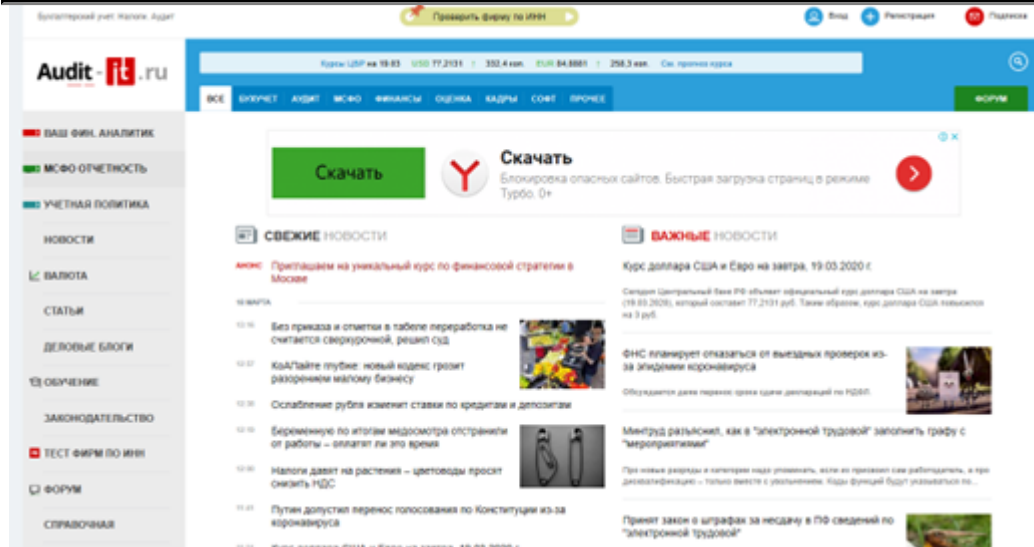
Бухгалтерский учет. Налоги. Аудит

Проверить фирму по ИНН

Вход Регистрация Подписка

Audit-it.ru

Курсы ЦБР на 19.03 USD 77.2131 ↑ 332.4 коп. EUR 84.8881 ↑ 258.3 коп. См. прогноз курса

ВСЕ БУХУЧЕТ АУДИТ МСФО ФИНАНСЫ ОЦЕНКА КАДРЫ СОФТ ПРОЧЕЕ

ФОРУМ

ВАШ ФИН. АНАЛИТИК

МСФО ОТЧЕТНОСТЬ

УЧЕТНАЯ ПОЛИТИКА

НОВОСТИ

ВАЛЮТА

СТАТЬИ

ДЕЛОВЫЕ БЛОГИ

ОБУЧЕНИЕ

ЗАКОНОДАТЕЛЬСТВО

ТЕСТ ФИРМ ПО ИНН

ФОРУМ

СПРАВОЧНАЯ

Скачать

Скачать

Блокировка опасных сайтов. Быстрая загрузка страниц в режиме Турбо. 0+

СВЕЖИЕ НОВОСТИ

АНОНС Приглашаем на уникальный курс по финансовой стратегии в Москве

18 МАРТА

12:16 Без приказа и отметки в табеле переработка не считается сверхурочной, решил суд

12:07 КоАПайте глубже: новый кодекс грозит разорением малому бизнесу

12:00 Ослабление рубля изменит ставки по кредитам и депозитам

12:10 Беременную по итогам медосмотра отстранили от работы – оплатят ли это время

12:00 Налоги давят на растения – цветоводы просят снизить НДС

11:41 Путин допустил перенос голосования по Конституции из-за коронавируса

ВАЖНЫЕ НОВОСТИ

Курс доллара США и Евро на завтра, 19.03.2020 г.

Сегодня Центральный банк РФ объявил официальный курс доллара США на завтра (19.03.2020), который составит 77,2131 руб. Таким образом, курс доллара США повысился на 3 руб.

ФНС планирует отказаться от выездных проверок из-за эпидемии коронавируса

Обсуждается даже перенос сроков сдачи деклараций по НДФЛ.

Минтруд разъяснил, как в "электронной трудовой" заполнить графу с "мероприятиями"

Про новые разряды и категории надо упоминать, если их присвоил сам работодатель, а про дисквалификацию – только вместе с увольнением. Коды функций будут указываться по...

Принят закон о штрафах за несдачу в ПФ сведений по "электронной трудовой"